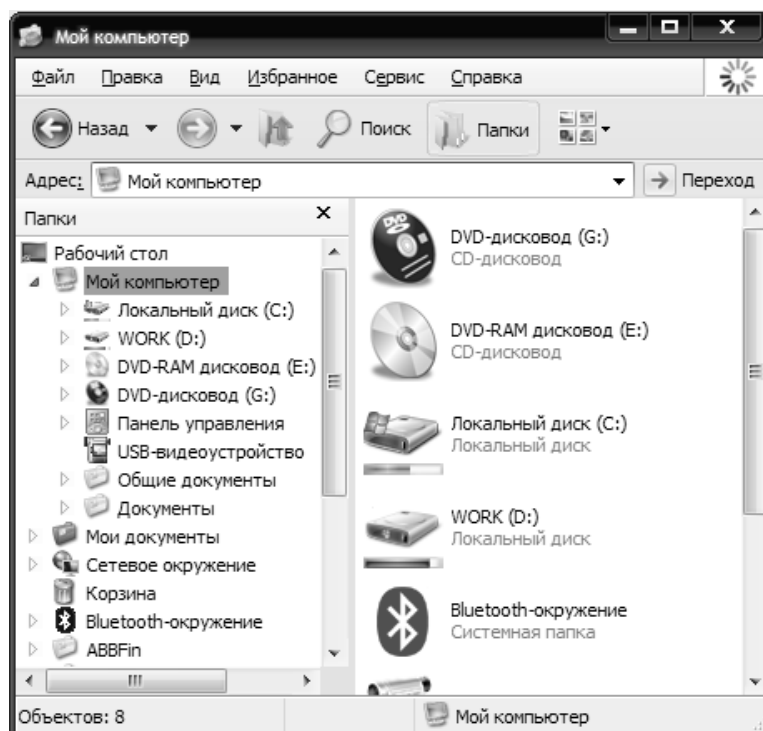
Мой компьютер

Файл Правка Вид Избранное Сервис Справка

Назад Поиск Папки

Адрес: Мой компьютер Переход

Папки ×

Рабочий стол
Мой компьютер
Локальный диск (C:)
WORK (D:)
DVD-RAM дисковод (E:)
DVD-дисковод (G:)
Панель управления
USB-видеоустройство
Общие документы
Документы
Мои документы
Сетевое окружение
Корзина
Bluetooth-окружение
ABBFin

DVD-дисковод (G:)
CD-дисковод

DVD-RAM дисковод (E:)
CD-дисковод

Локальный диск (C:)
Локальный диск

WORK (D:)
Локальный диск

Bluetooth-окружение
Системная папка

Объектов: 8 Мой компьютер